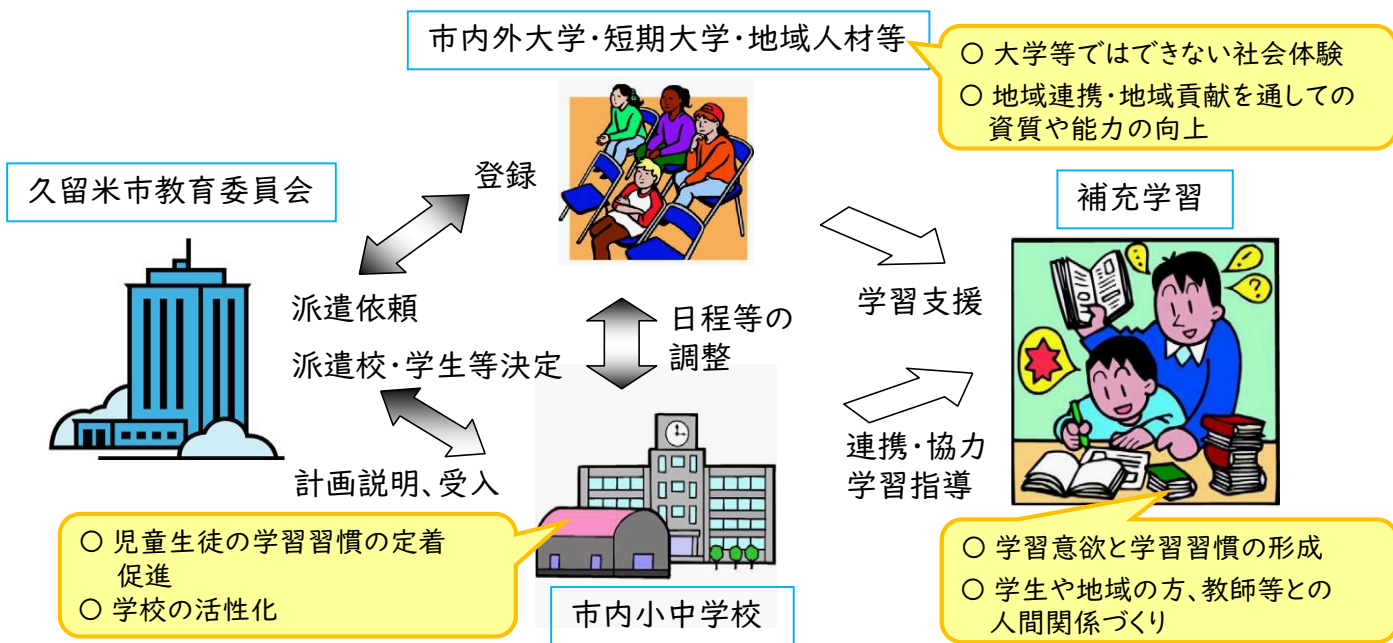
市内外大学・短期大学・地域人材等

○ 大学等ではできない社会体験
○ 地域連携・地域貢献を通しての資質や能力の向上

久留米市教育委員会

登録

補充学習

派遣依頼

日程等の調整

学習支援

派遣校・学生等決定

計画説明、受入

連携・協力
学習指導

○ 児童生徒の学習習慣の定着促進
○ 学校の活性化

市内小中学校

○ 学習意欲と学習習慣の形成
○ 学生や地域の方、教師等との人間関係づくり